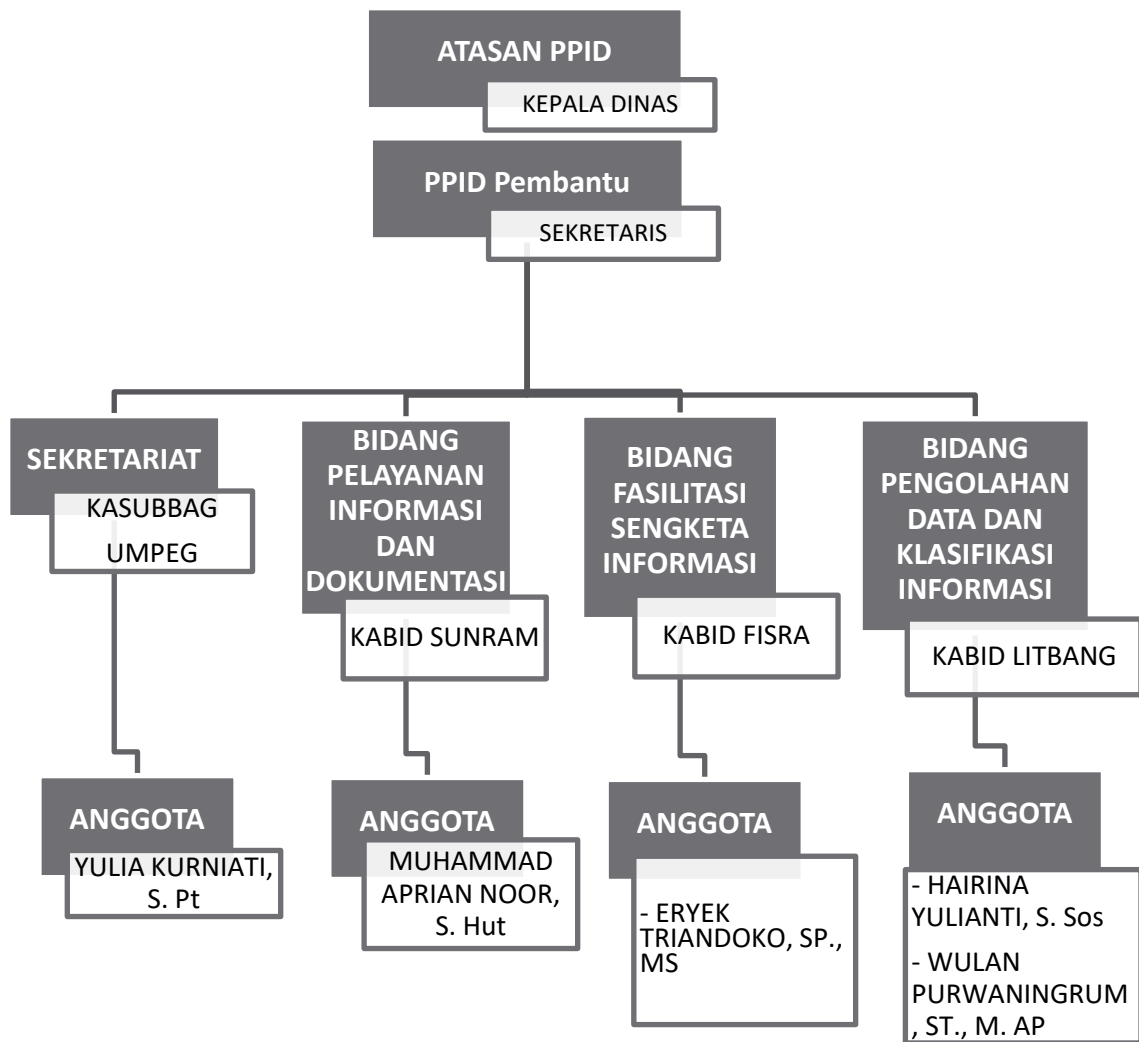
ATASAN PPID

KEPALA DINAS

PPID Pembantu

SEKRETARIS

SEKRETARIAT

KASUBBAG UMPEG

ANGGOTA

YULIA KURNIATI, S. Pt

BIDANG PELAYANAN INFORMASI DAN DOKUMENTASI

KABID SUNRAM

ANGGOTA

MUHAMMAD APRIAN NOOR, S. Hut

BIDANG FASILITASI SENGKETA INFORMASI

KABID FISRA

ANGGOTA

- ERYEK TRIANDOKO, SP., MS

BIDANG PENGOLAHAN DATA DAN KLASIFIKASI INFORMASI

KABID LITBANG

ANGGOTA

- HAIRINA YULIANTI, S. Sos

- WULAN PURWANINGRUM, ST., M. AP